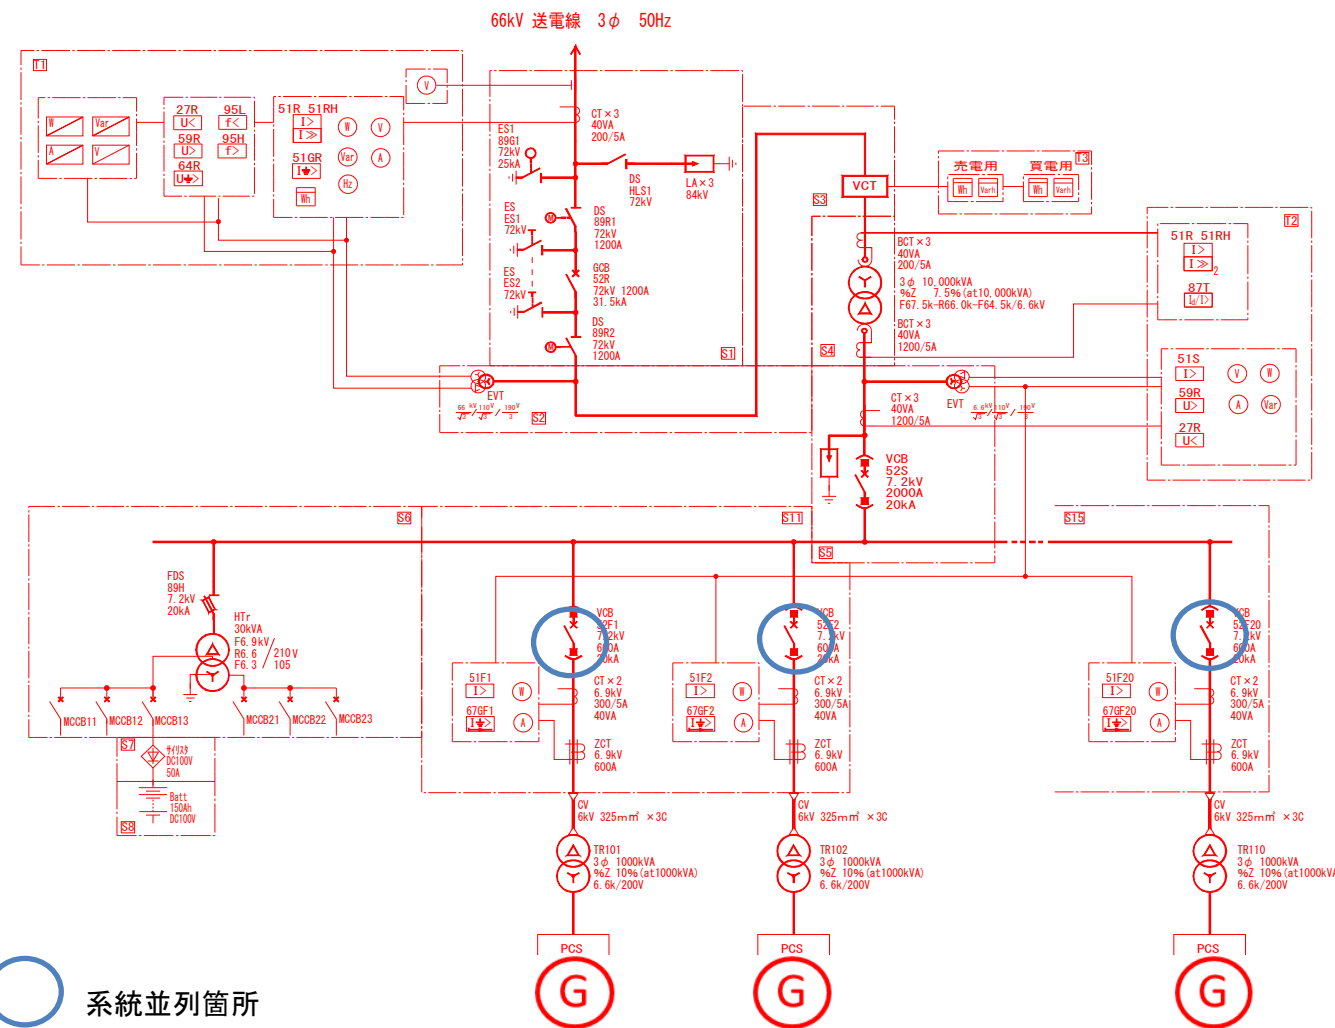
66kV 送電線 3$\phi$ 50Hz

T1

W Var A V

27R U<
95L f<
59R U>
95H f>
64R U⇛

51R 51RH I> I≫
W V
51GR I⇛
Var A
Hz
Wh

V

CT×3 40VA 200/5A

ES1 89G1 72kV 25kA

DS HLS1 72kV

LA×3 84kV

ES ES1 72kV

DS 89R1 72kV 1200A

ES ES2 72kV

GCB 52R 72kV 1200A 31.5kA

DS 89R2 72kV 1200A

S1

EVT

$\frac{66}{\sqrt{3}}$kV $\frac{110}{\sqrt{3}}$V / $\frac{190}{3}$V

S2

VCT

S3

売電用 Wh Varh
買電用 Wh Varh
T3

BCT×3 40VA 200/5A

3$\phi$ 10,000kVA %Z 7.5%(at10,000kVA) F67.5k-R66.0k-F64.5k/6.6kV

BCT×3 40VA 1200/5A

S4

T2

51R 51RH I> I≫ 2

87T Id/I>

51S I>
V W
59R U>
A Var
27R U<

CT×3 40VA 1200/5A

EVT

6.6kV/$\sqrt{3}$ 110V/$\sqrt{3}$ / 190V/3

VCB 52S 7.2kV 2000A 20kA

S6

S11

S15

S5

FDS 89H 7.2kV 20kA

HTr 30kVA F6.9kV/ R6.6 /210V F6.3 / 105

MCCB11 MCCB12 MCCB13 MCCB21 MCCB22 MCCB23

S7

サイリスタ DC100V 50A

Batt 150Ah DC100V

S8

VCB 52F1 7.2kV 600A 20kA

51F1 I>
W
67GF1 I⇛
A

CT×2 6.9kV 300/5A 40VA

ZCT 6.9kV 600A

CV 6kV 325mm² ×3C

TR101 3$\phi$ 1000kVA %Z 10%(at1000kVA) 6.6k/200V

PCS

G

VCB 52F2 7.2kV 600A 20kA

51F2 I>
W
67GF2 I⇛
A

CT×2 6.9kV 300/5A 40VA

ZCT 6.9kV 600A

CV 6kV 325mm² ×3C

TR102 3$\phi$ 1000kVA %Z 10%(at1000kVA) 6.6k/200V

PCS

G

VCB 52F20 7.2kV 600A 20kA

51F20 I>
W
67GF20 I⇛
A

CT×2 6.9kV 300/5A 40VA

ZCT 6.9kV 600A

CV 6kV 325mm² ×3C

TR110 3$\phi$ 1000kVA %Z 10%(at1000kV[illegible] 6.6k/200V

PCS

G

系統並列箇所